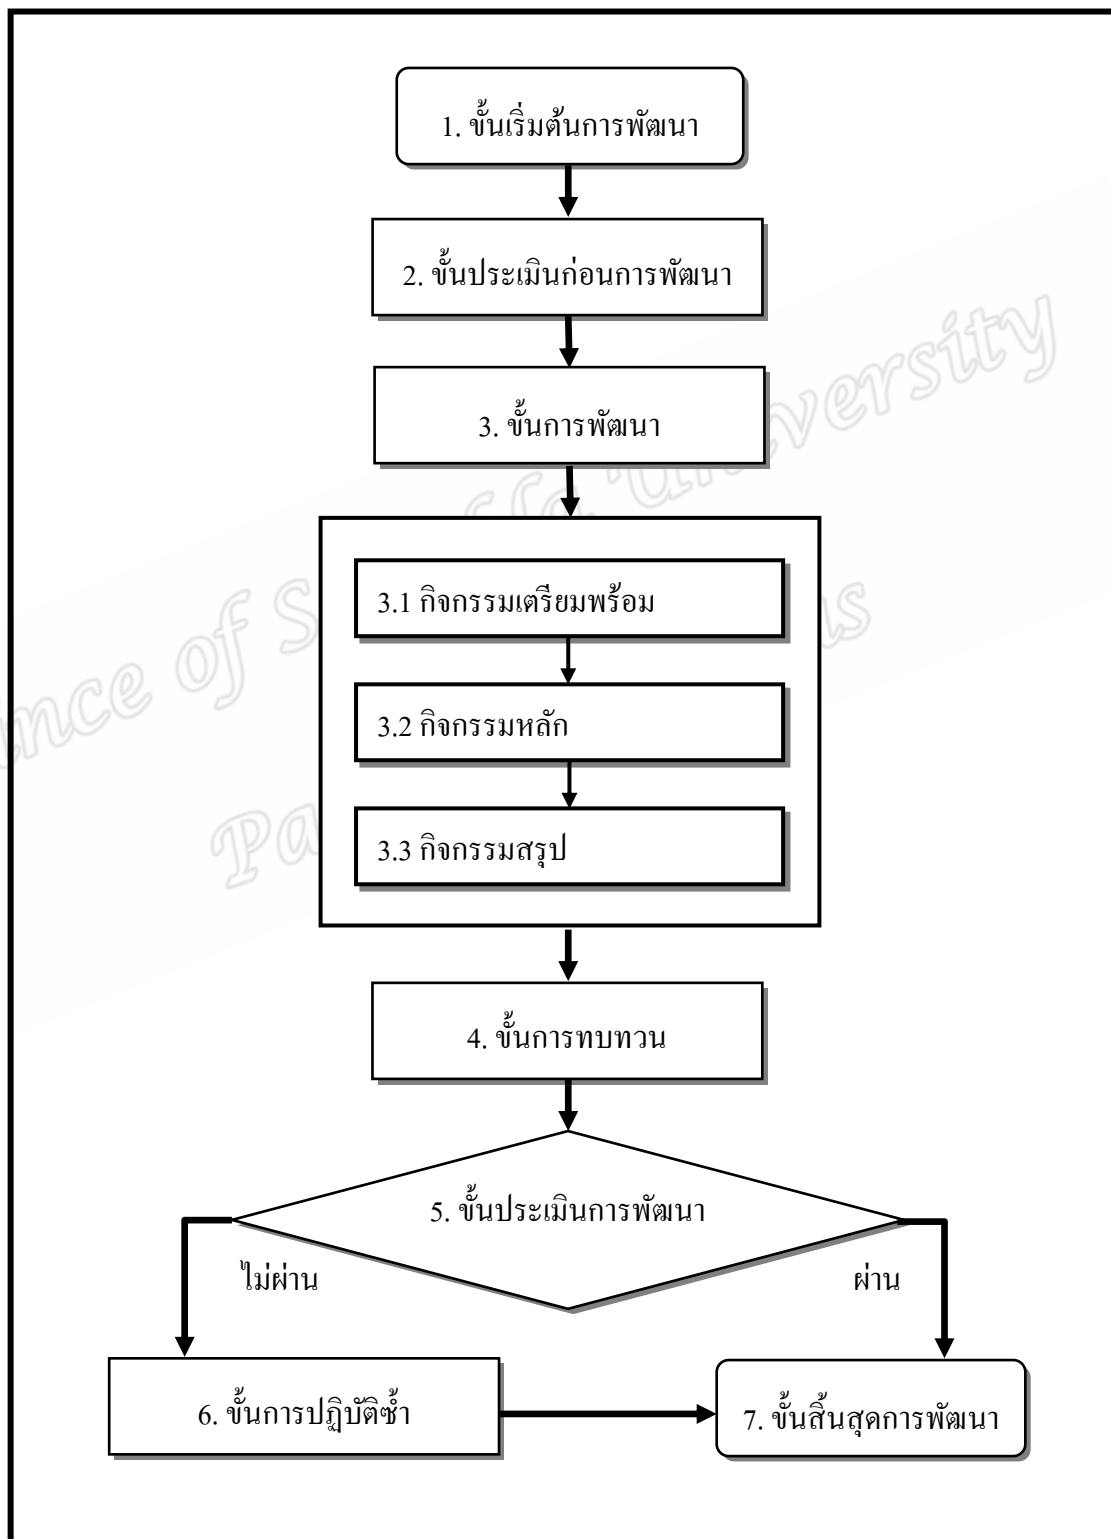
1. ขั้นเริ่มต้นการพัฒนา

2. ขั้นประเมินก่อนการพัฒนา

3. ขั้นการพัฒนา

3.1 กิจกรรมเตรียมพร้อม

3.2 กิจกรรมหลัก

3.3 กิจกรรมสรุป

4. ขั้นการทบทวน

5. ขั้นประเมินการพัฒนา

ไม่ผ่าน

ผ่าน

6. ขั้นการปฏิบัติซ้ำ

7. ขั้นสิ้นสุดการพัฒนา

ence of S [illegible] University Pa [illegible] s